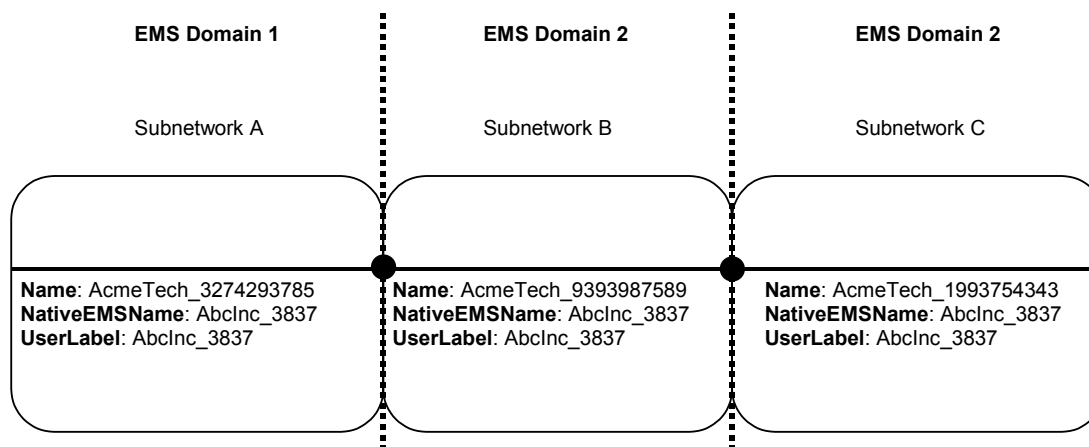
EMS Domain 1

Subnetwork A

Name: AcmeTech_3274293785
NativeEMSName: AbcInc_3837
UserLabel: AbcInc_3837

EMS Domain 2

Subnetwork B

Name: AcmeTech_9393987589
NativeEMSName: AbcInc_3837
UserLabel: AbcInc_3837

EMS Domain 2

Subnetwork C

Name: AcmeTech_1993754343
NativeEMSName: AbcInc_3837
UserLabel: AbcInc_3837